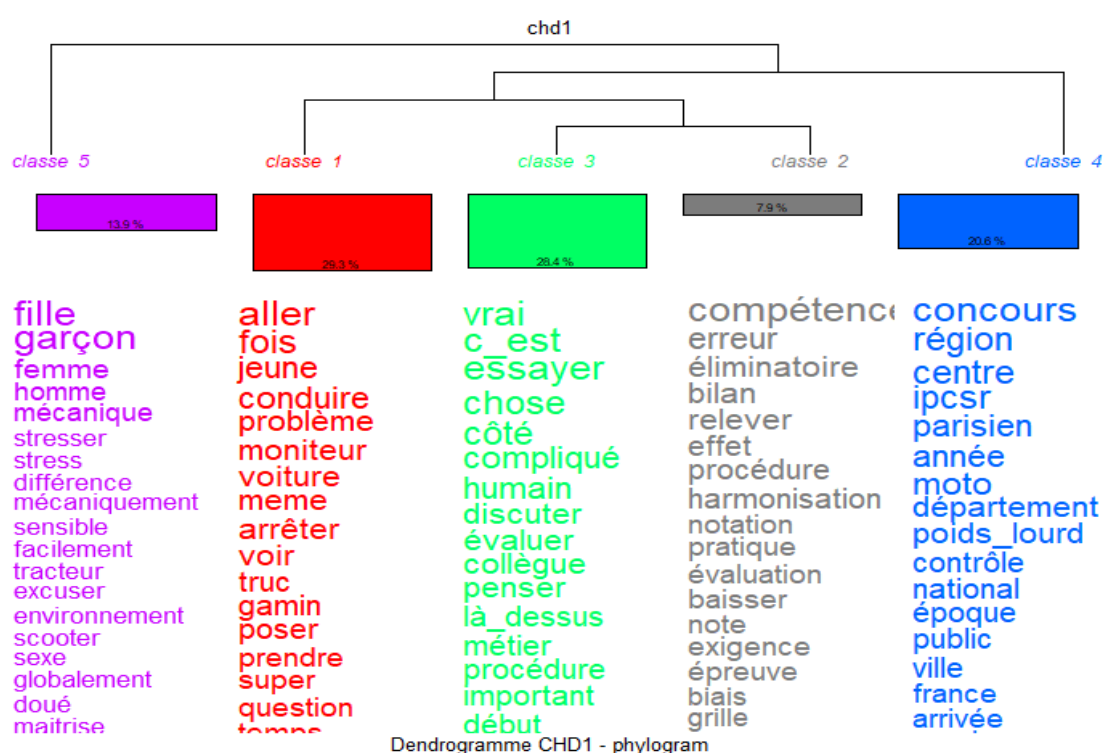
chd1

classe 5
13.9 %

fille
garçon
femme
homme
mécanique
stresser
stress
différence
mécaniquement
sensible
facilement
tracteur
excuser
environnement
scooter
sexe
globalement
doué
maitrise

classe 1
29.3 %

aller
fois
jeune
conduire
problème
moniteur
voiture
meme
arrêter
voir
truc
gamin
poser
prendre
super
question
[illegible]

classe 3
28.4 %

vrai
c_est
essayer
chose
côté
compliqué
humain
discuter
évaluer
collègue
penser
là_dessus
métier
procédure
important
début

classe 2
7.9 %

compétence
erreur
éliminatoire
bilan
relever
effet
procédure
harmonisation
notation
pratique
évaluation
baisser
note
exigence
épreuve
biais
grille

classe 4
20.6 %

concours
région
centre
ipcsr
parisien
année
moto
département
poids_lourd
contrôle
national
époque
public
ville
france
arrivée

Dendrogramme CHD1 - phylogram